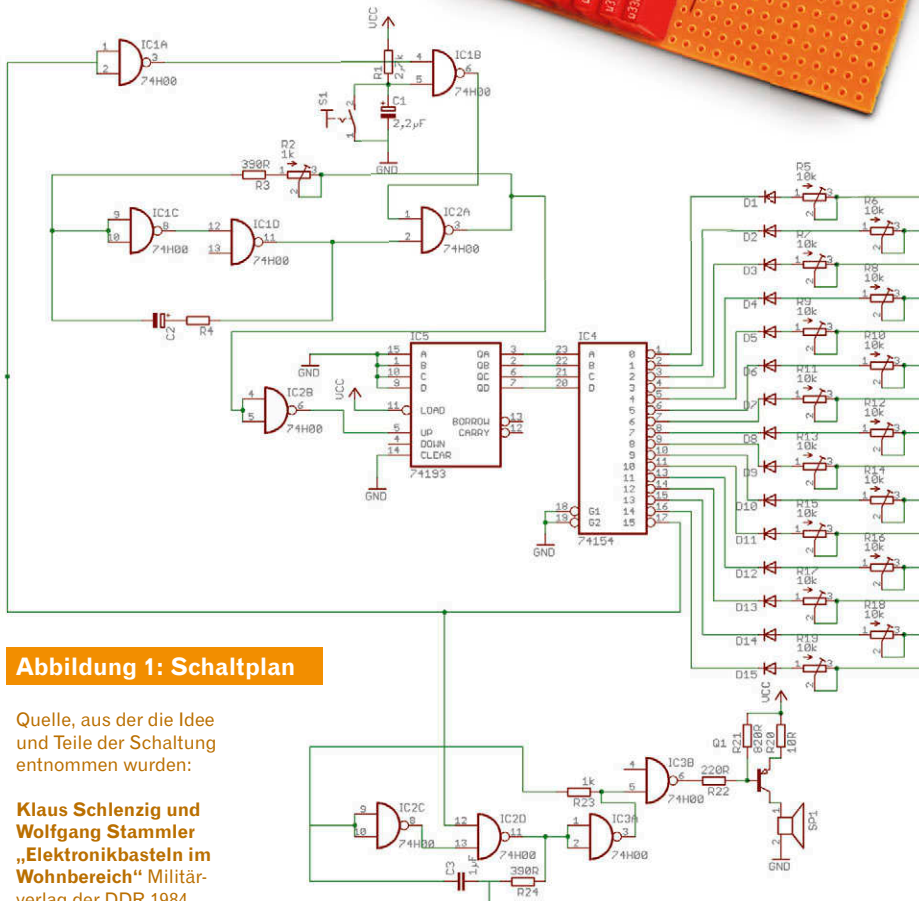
VCC
IC1A
1
2
3
74H00
R1
2,2k
IC1B
4
5
6
74H00
S1
C1
2,2µF
GND
R2
1k
390R
R3
IC1C
9
10
8
74H00
IC1D
12
13
11
74H00
IC2A
1
2
3
74H00
C2
R4
IC5
GND
15
1
10
9
A
B
C
D
QA
QB
QC
QD
3
2
6
7
VCC
11
LOAD
BORROW
CARRY
13
12
5
4
14
UP
DOWN
CLEAR
74193
GND
IC2B
4
5
6
74H00
IC4
23
22
21
20
A
B
C
D
0
1
2
3
4
5
6
7
8
9
10
11
12
13
14
15
1
2
3
4
5
6
7
8
9
10
11
13
14
15
16
17
18
19
G1
G2
GND
74154
D1
D2
D3
D4
D5
D6
D7
D8
D9
D10
D11
D12
D13
D14
D15
R5 10k
R6 10k
R7 10k
R8 10k
R9 10k
R10 10k
R11 10k
R12 10k
R13 10k
R14 10k
R15 10k
R16 10k
R17 10k
R18 10k
R19 10k

Abbildung 1: Schaltplan

Quelle, aus der die Idee und Teile der Schaltung entnommen wurden:

Klaus Schlenzig und Wolfgang Stammler „Elektronikbasteln im Wohnbereich“ Militärverlag der DDR 1984

VCC
Q1
R21
820R
R20
10R
IC3B
4
5
6
74H00
220R
R22
1k
R23
SP1
GND
IC2C
9
10
8
74H00
IC2D
12
13
11
74H00
IC3A
1
2
3
74H00
C3
1µF
390R
R24